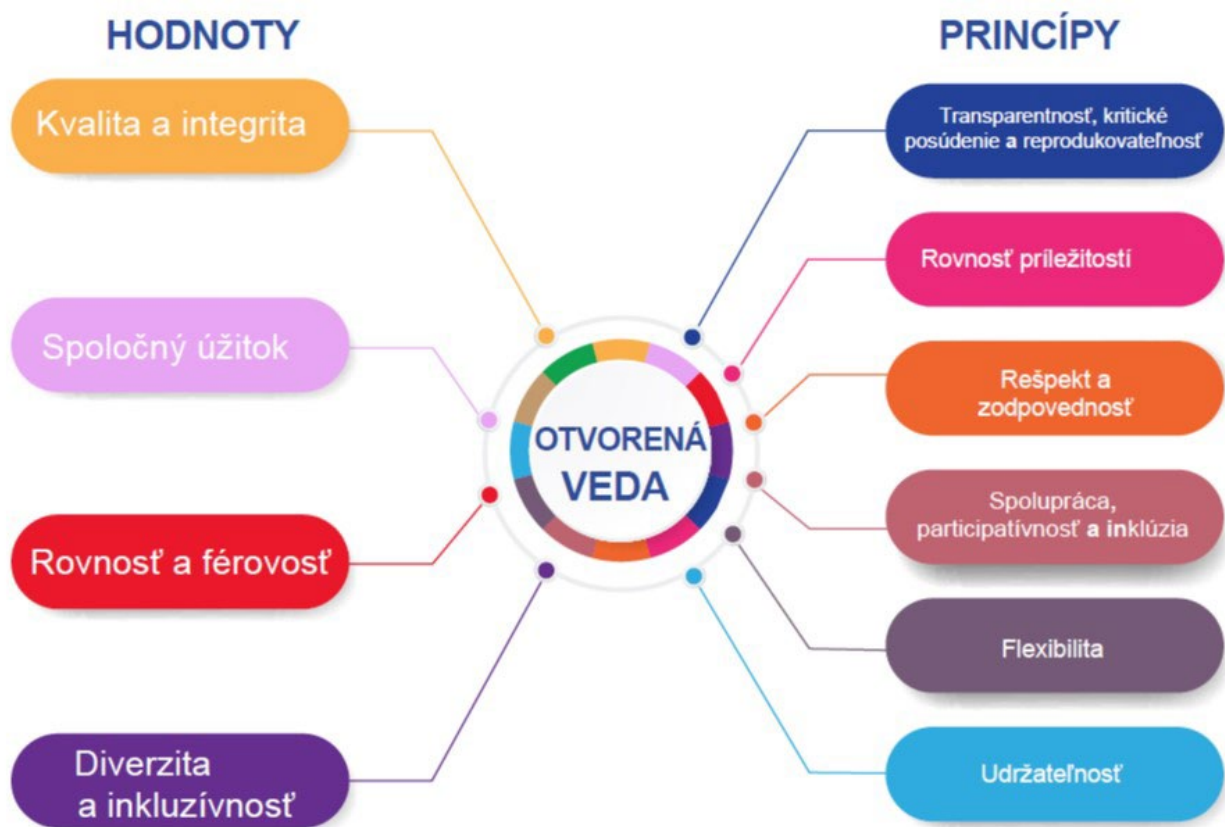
HODNOTY

PRINCÍPY

Kvalita a integrita

Spoločný úžitok

Rovnosť a férovosť

Diverzita a inkluzívnosť

OTVORENÁ VEDA

Transparentnosť, kritické posúdenie a reprodukovateľnosť

Rovnosť príležitostí

Rešpekt a zodpovednosť

Spolupráca, participatívnosť a inklúzia

Flexibilita

Udržateľnosť